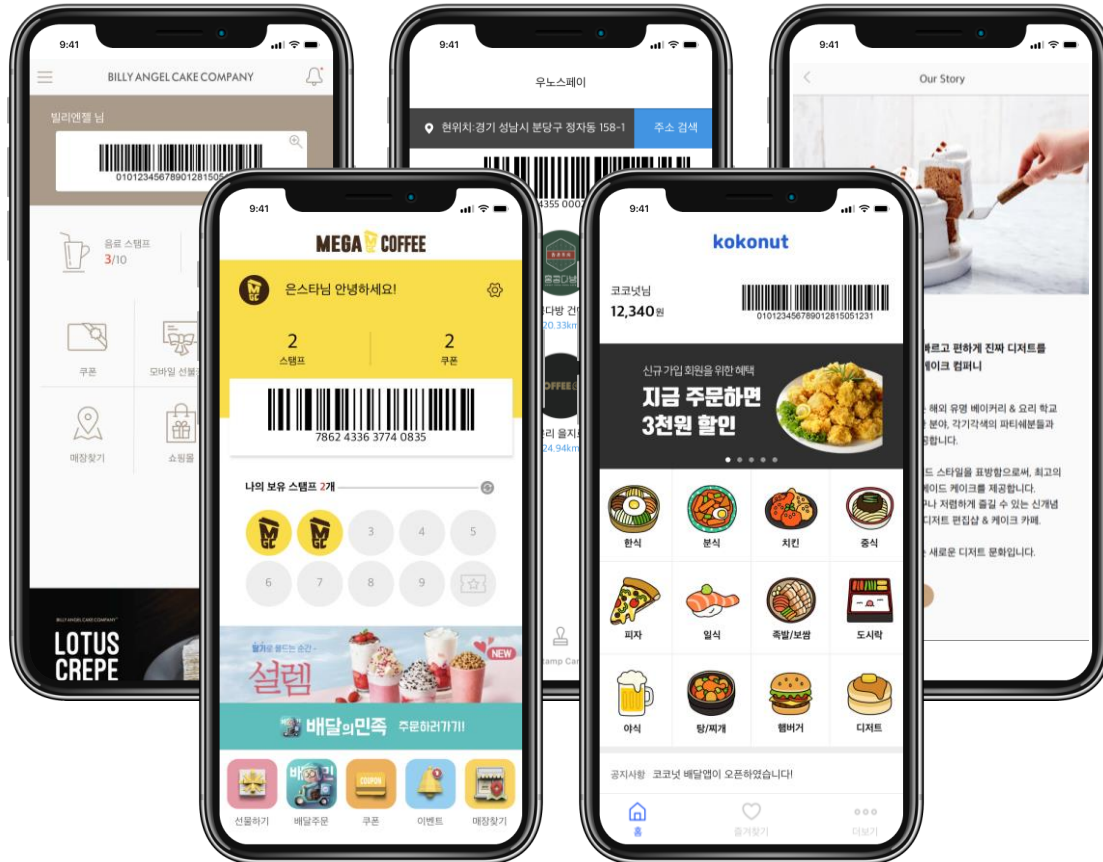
9:41

BILLY ANGEL CAKE COMPANY

빌리엔젤 님

0101234567890128150

음료 스탬프
3/10

쿠폰

모바일 선물

매장찾기

쇼핑몰

BILLY ANGEL CAKE COMPANY

LOTUS CREPE

9:41

우노스페이

현위치:경기 성남시 분당구 정자동 158-1

주소 검색

4355 000

다방 건
20.33km

리 을지
24.94km

amp Ca

9:41

Our Story

빠르고 편하게 진짜 디저트를
케이크 컴퍼니

해외 유명 베이커리 & 요리 학교
분야, 각기각색의 파티쉐분들과
함니다.

드 스타일을 표방함으로써, 최고의
에이드 케이크를 제공합니다.
나 저렴하게 즐길 수 있는 신개념
디저트 편집샵 & 케이크 카페.

는 새로운 디저트 문화입니다.

9:41

MEGA COFFEE

은스타님 안녕하세요!

2
스탬프

2
쿠폰

7862 4336 3774 0835

나의 보유 스탬프 2개

3 4 5
6 7 8 9

설렘

NEW

배달의민족 주문하러가기!

선물하기
배달주문
쿠폰
이벤트
매장찾기

9:41

kokonut

코코넛님
12,340원

0101234567890128150512311

신규 가입 회원을 위한 혜택
지금 주문하면
3천원 할인

한식
분식
치킨
중식
피자
일식
족발/보쌈
도시락
야식
탕/찌개
햄버거
디저트

공지사항 코코넛 배달앱이 오픈하였습니다!

홈
즐겨찾기
더보기